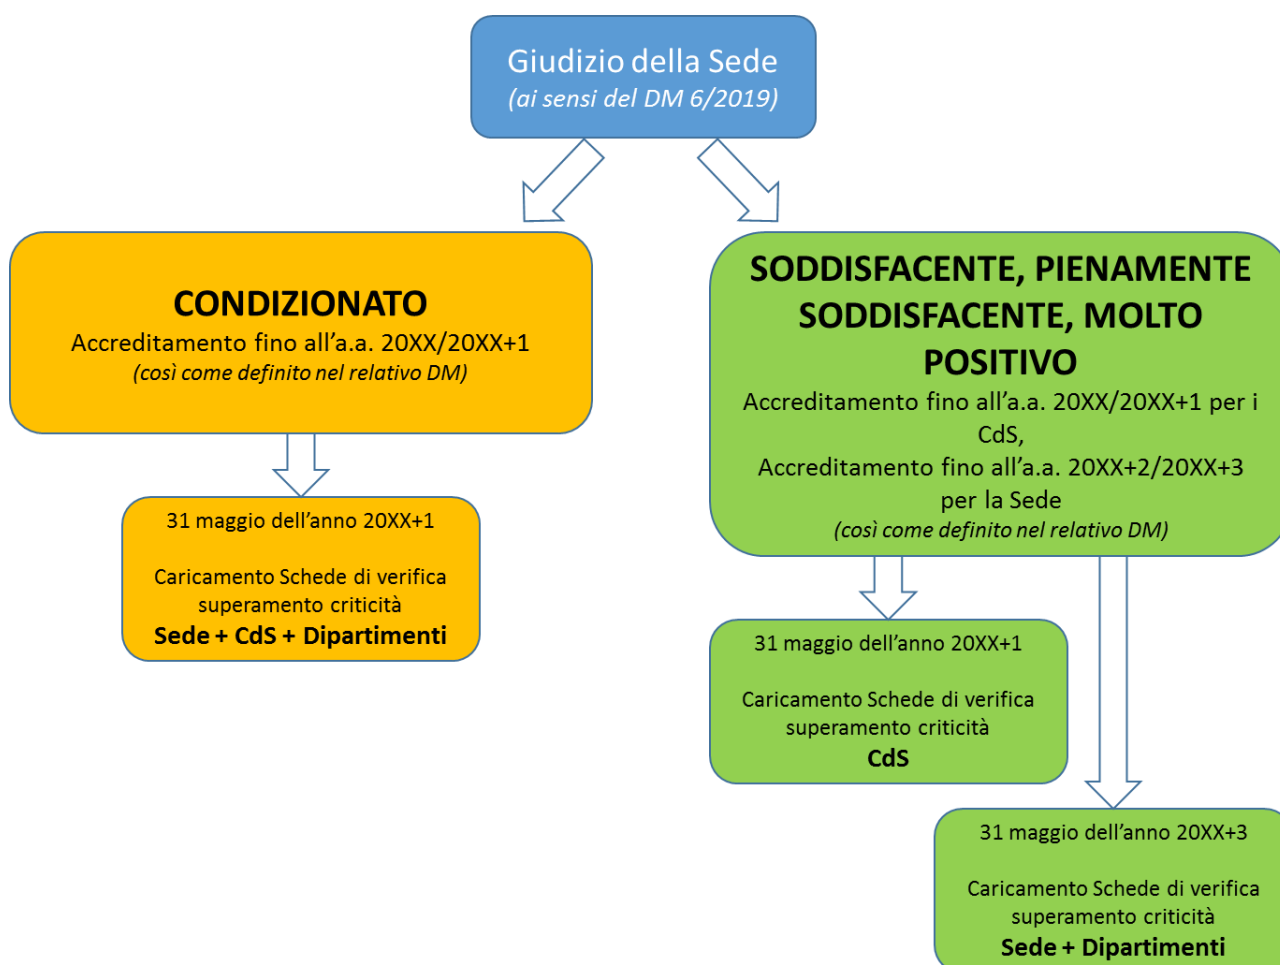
Giudizio della Sede
(ai sensi del DM 6/2019)

CONDIZIONATO
Accreditamento fino all’a.a. 20XX/20XX+1
(così come definito nel relativo DM)

31 maggio dell’anno 20XX+1

Caricamento Schede di verifica superamento criticità
Sede + CdS + Dipartimenti

SODDISFACENTE, PIENAMENTE SODDISFACENTE, MOLTO POSITIVO
Accreditamento fino all’a.a. 20XX/20XX+1 per i CdS,
Accreditamento fino all’a.a. 20XX+2/20XX+3 per la Sede
(così come definito nel relativo DM)

31 maggio dell’anno 20XX+1

Caricamento Schede di verifica superamento criticità
CdS

31 maggio dell’anno 20XX+3

Caricamento Schede di verifica superamento criticità
Sede + Dipartimenti